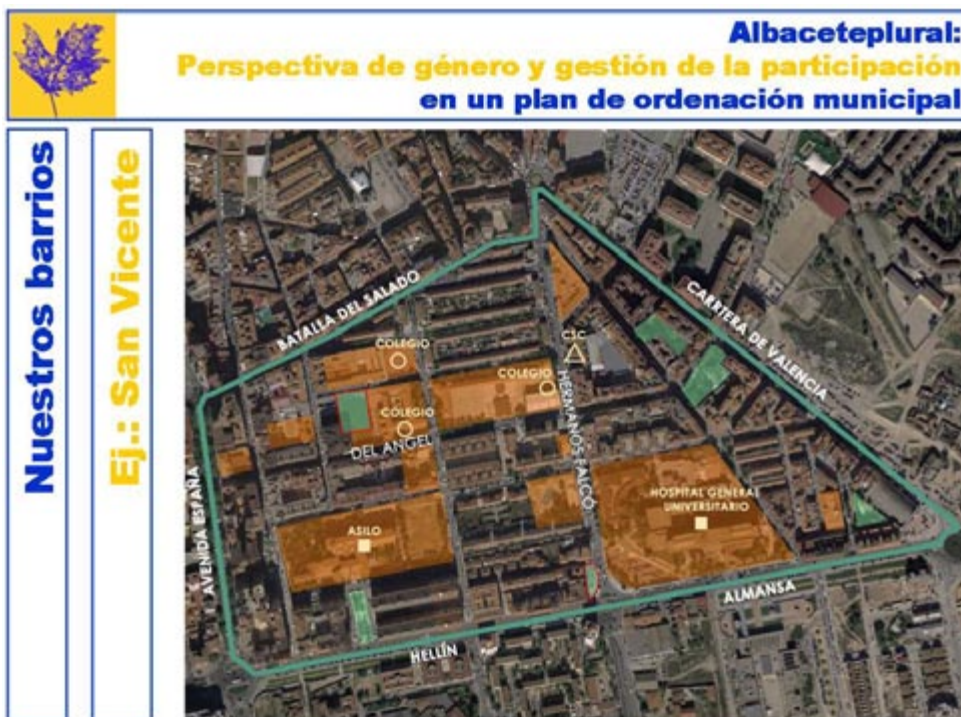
Albaceteplural:
Perspectiva de género y gestión de la participación
en un plan de ordenación municipal

Nuestros barrios

Ej.: San Vicente

BATALLA DEL SALADO
CARRETERA DE VALENCIA
COLEGIO
CSC
COLEGIO
HERMANOS FALCÓ
COLEGIO
DEL ANGEL
HOSPITAL GENERAL UNIVERSITARIO
AVENIDA ESPAÑA
ASILO
ALMANSA
HELLÍN